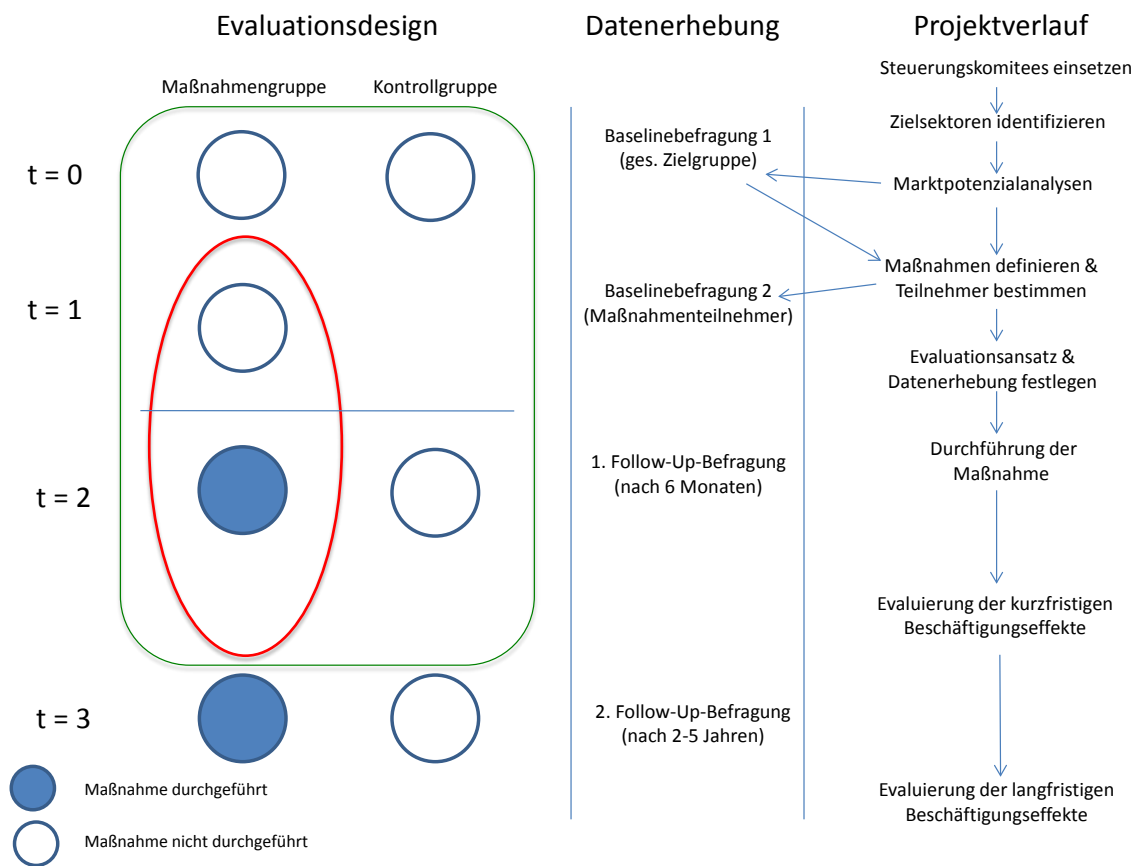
Evaluationsdesign

Maßnahmengruppe

Kontrollgruppe

t = 0

t = 1

t = 2

t = 3

Maßnahme durchgeführt

Maßnahme nicht durchgeführt

Datenerhebung

Baselinebefragung 1 (ges. Zielgruppe)

Baselinebefragung 2 (Maßnahmenteilnehmer)

1. Follow-Up-Befragung (nach 6 Monaten)

2. Follow-Up-Befragung (nach 2-5 Jahren)

Projektverlauf

Steuerungskomitees einsetzen

Zielsektoren identifizieren

Marktpotenzialanalysen

Maßnahmen definieren & Teilnehmer bestimmen

Evaluationsansatz & Datenerhebung festlegen

Durchführung der Maßnahme

Evaluierung der kurzfristigen Beschäftigungseffekte

Evaluierung der langfristigen Beschäftigungseffekte